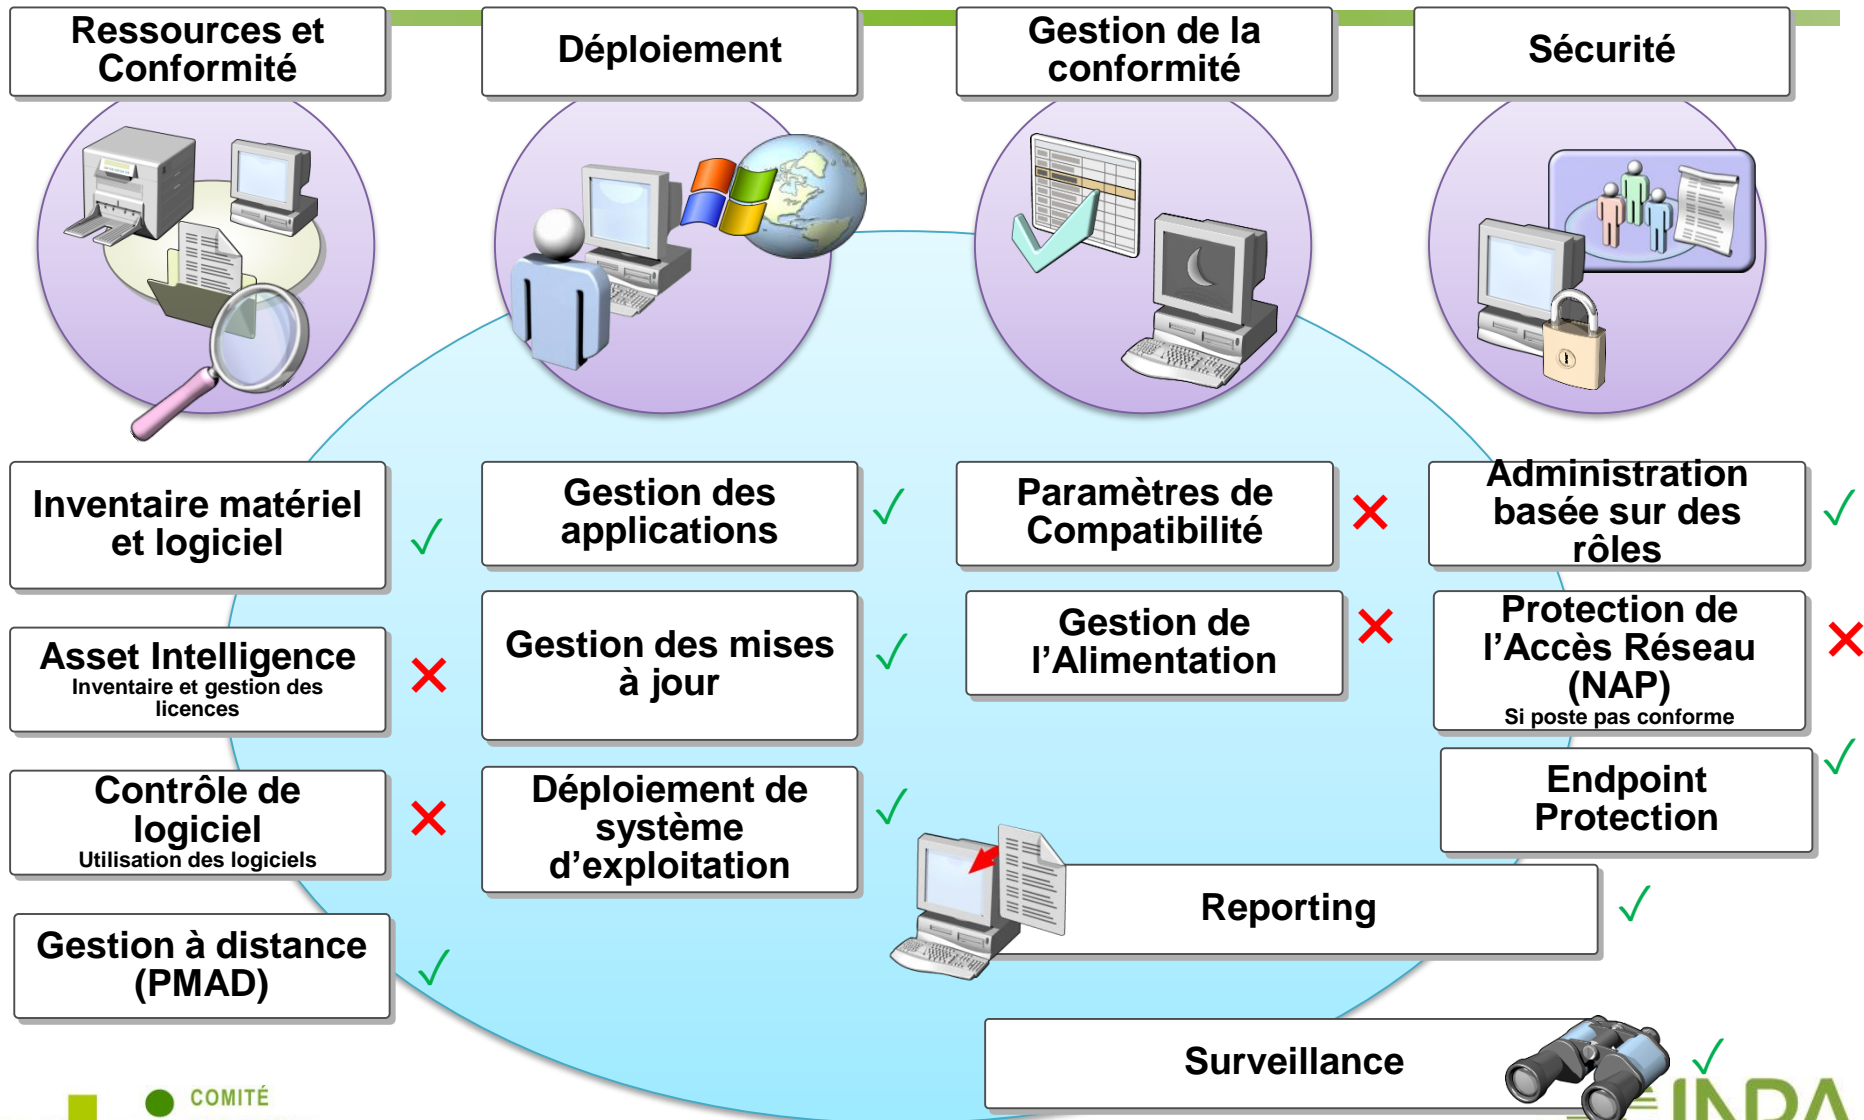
Ressources et Conformité

Déploiement

Gestion de la conformité

Sécurité

Inventaire matériel et logiciel ✓

Asset Intelligence
Inventaire et gestion des licences ✗

Contrôle de logiciel
Utilisation des logiciels ✗

Gestion à distance (PMAD) ✓

Gestion des applications ✓

Gestion des mises à jour ✓

Déploiement de système d'exploitation ✓

Paramètres de Compatibilité ✗

Gestion de l'Alimentation ✗

Administration basée sur des rôles ✓

Protection de l'Accès Réseau (NAP)
Si poste pas conforme ✗

Endpoint Protection ✓

Reporting ✓

Surveillance ✓

COMITÉ

INRA